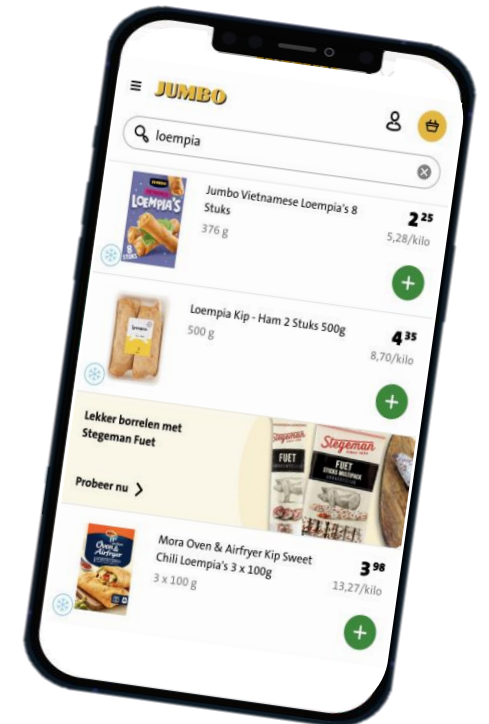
JUMBO

loempia

JUMBO
LOEMPIA'S
8 STUKS

Jumbo Vietnamese Loempia's 8 Stuks
376 g
2 25
5,28/kilo
+

Loempia Kip - Ham 2 Stuks 500g
500 g
4 35
8,70/kilo
+

Lekker borrelen met Stegeman Fuet
Probeer nu
Stegeman
FUET
Stegeman
FUET

Mora Oven & Airfryer Kip Sweet Chili Loempia's 3 x 100g
3 x 100 g
3 98
13,27/kilo
+

Oven & Airfryer